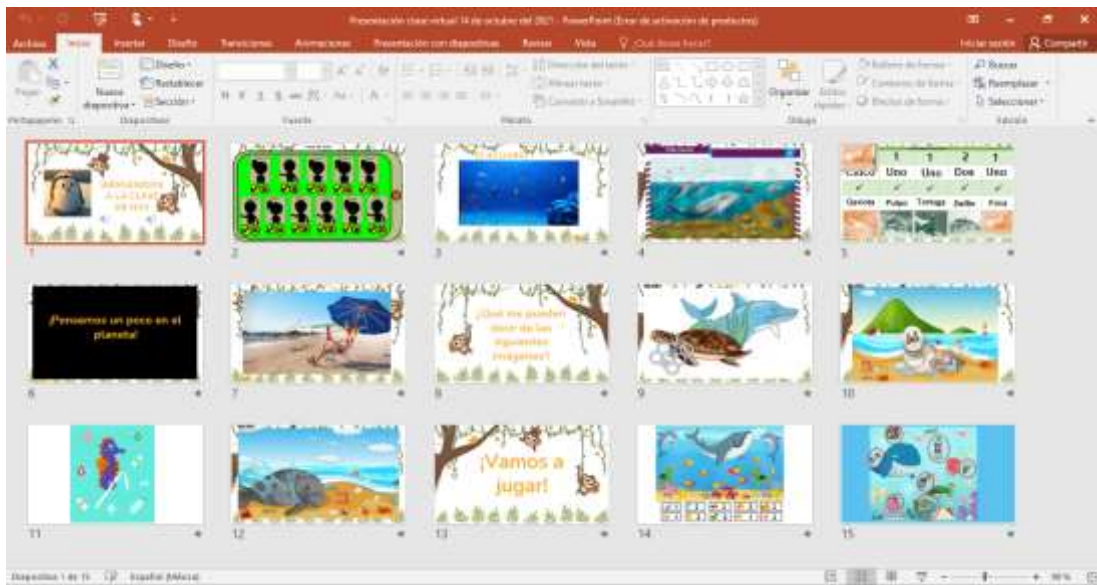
Presentación clase virtual 14 de octubre del 2021 - PowerPoint (Error de activación de productos)

Archivo Inicio Insertar Diseño Transiciones Animaciones Presentación con diapositivas Revisar Vista ♀ ¿Qué desea hacer? Iniciar sesión Compartir

Pegar Portapapeles Nueva diapositiva Diseño Restablecer Sección Diapositivas Fuente Párrafo Dirección del texto Alinear texto Convertir a SmartArt Organizar Estilos rápidos Relleno de forma Contorno de forma Efectos de forma Dibujo Buscar Reemplazar Seleccionar Edición

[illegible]

1

2

¿El mundo?

3

4

Uno Uno Dos Uno

Caico Uno Uso Dos Uso

Quelonio Pulpo Tortuga Delfín Foca

5

¡Pensemos un poco en el planeta!

6

7

¿Qué me pueden decir de las siguientes imágenes?

8

9

10

11

12

¡Vamos a jugar!

13

14

15

Diapositiva 1 de 15 Español (México)